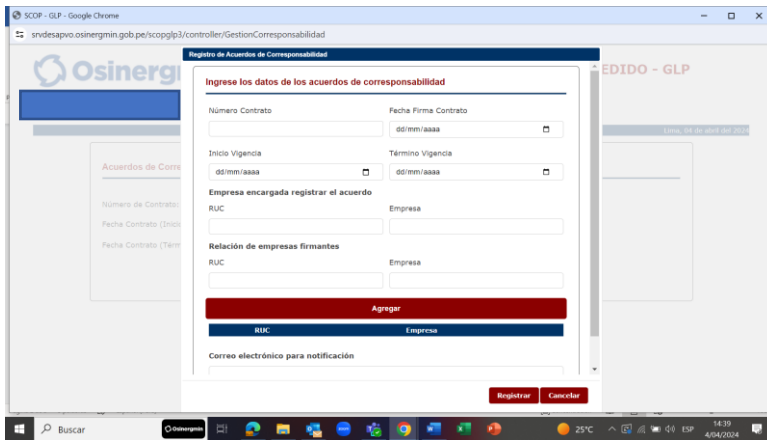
SCOP - GLP - Google Chrome

srvdesapvo.osinergmin.gob.pe/scopglp3/controller/GestionCorresponsabilidad

Registro de Acuerdos de Corresponsabilidad

Osinergi

EDIDO - GLP

Lima, 04 de abril del 2024

Acuerdos de Corre

Número de Contrato:

Fecha Contrato (Inicio

Fecha Contrato (Térm

Ingrese los datos de los acuerdos de corresponsabilidad

Número Contrato

Fecha Firma Contrato

dd/mm/aaaa

Inicio Vigencia

dd/mm/aaaa

Término Vigencia

dd/mm/aaaa

Empresa encargada registrar el acuerdo

RUC

Empresa

Relación de empresas firmantes

RUC

Empresa

Agregar

| RUC | Empresa |
|---|---|

Correo electrónico para notificación

Registrar

Cancelar

Buscar

25°C

ESP

14:39
4/04/2024